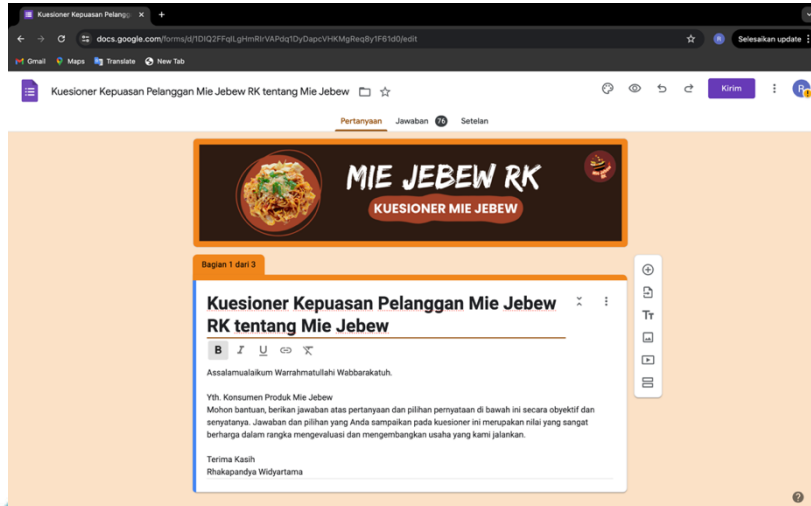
Kuesioner Kepuasan Pelangg
docs.google.com/forms/d/1DIQ2FFqlLgHmRlrVAPdq1DyDapcVHKMgReqBy1F61d0/edit
R
Selesaikan update
Gmail
Maps
Translate
New Tab

Kuesioner Kepuasan Pelanggan Mie Jebew RK tentang Mie Jebew
Kirim
Pertanyaan
Jawaban 76
Setelan

MIE JEBEW RK
KUESIONER MIE JEBEW

Bagian 1 dari 3

Kuesioner Kepuasan Pelanggan Mie Jebew RK tentang Mie Jebew

B I U

Assalamualaikum Warrahmatullahi Wabbarakatuh.

Yth. Konsumen Produk Mie Jebew
Mohon bantuan, berikan jawaban atas pertanyaan dan pilihan pernyataan di bawah ini secara obyektif dan senyatanya. Jawaban dan pilihan yang Anda sampaikan pada kuesioner ini merupakan nilai yang sangat berharga dalam rangka mengevaluasi dan mengembangkan usaha yang kami jalankan.

Terima Kasih
Rhakapandya Widyartama